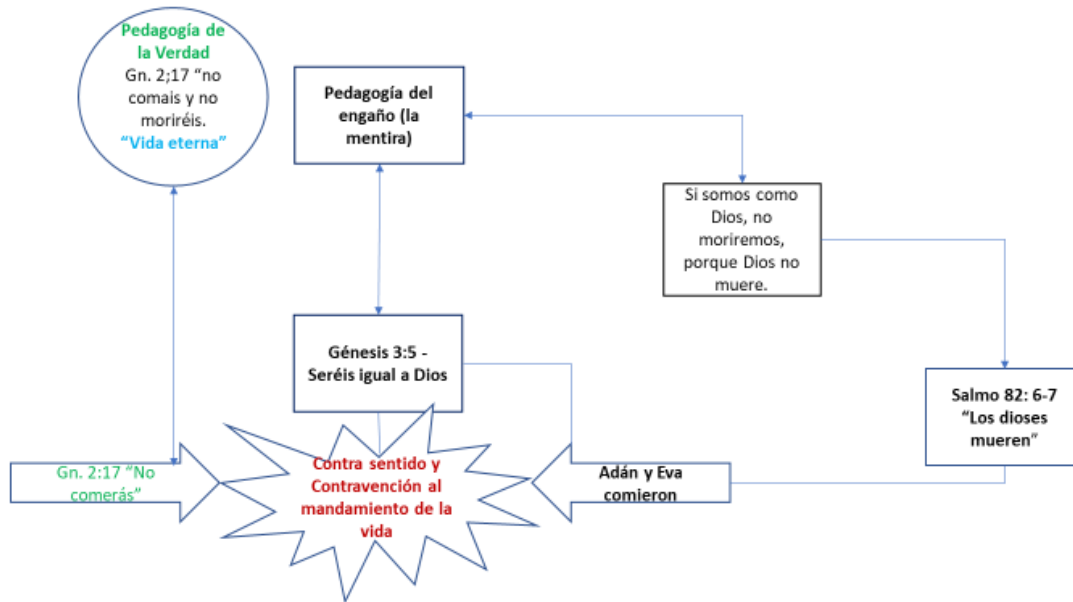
Pedagogía de la Verdad
Gn. 2;17 "no comais y no moriréis.
"Vida eterna"

Pedagogía del engaño (la mentira)

Si somos como Dios, no moriremos, porque Dios no muere.

Génesis 3:5 - Seréis igual a Dios

Salmo 82: 6-7 "Los dioses mueren"

Gn. 2:17 "No comerás"

Contra sentido y Contravención al mandamiento de la vida

Adán y Eva comieron